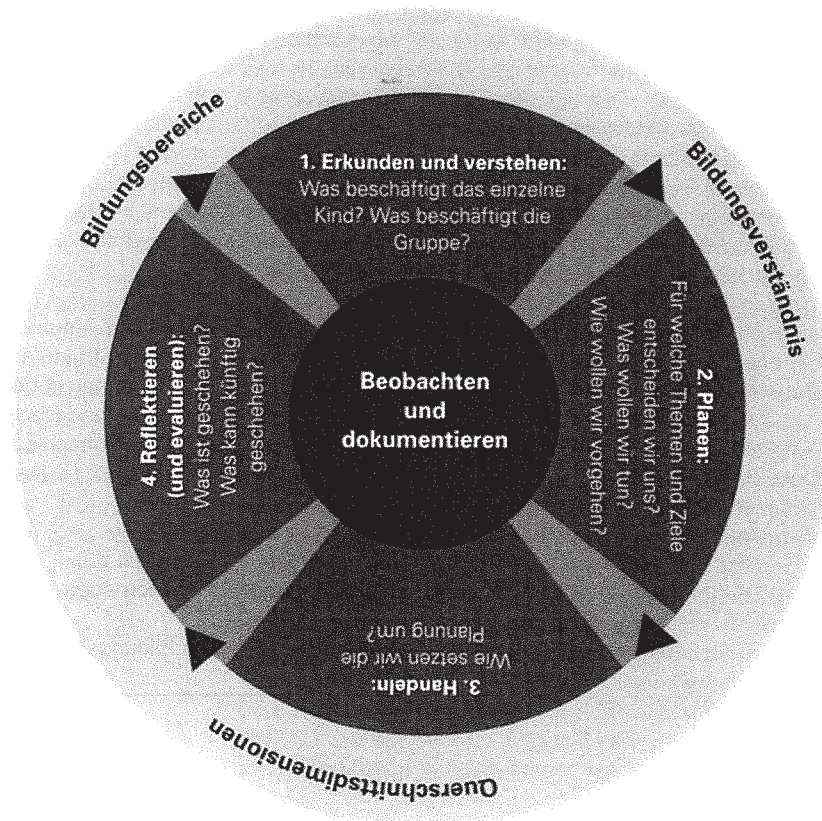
Bildungsbereiche

1. Erkunden und verstehen: Was beschäftigt das einzelne Kind? Was beschäftigt die Gruppe?

Bildungsverständnis

2. Planen: Für welche Themen und Ziele entscheiden wir uns? Was wollen wir tun? Wie wollen wir vorgehen?

Beobachten und dokumentieren

3. Handeln: Wie setzen wir die Planung um?

Querschnittsdimensionen

4. Reflektieren (und evaluieren): Was ist geschehen? Was kann künftig geschehen?